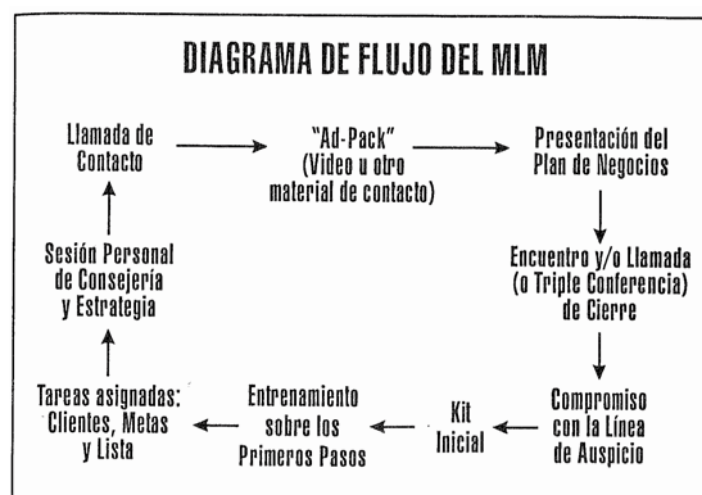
DIAGRAMA DE FLUJO DEL MLM

Llamada de Contacto

"Ad-Pack" (Video u otro material de contacto)

Presentación del Plan de Negocios

Encuentro y/o Llamada (o Triple Conferencia) de Cierre

Compromiso con la Línea de Auspicio

Kit Inicial

Entrenamiento sobre los Primeros Pasos

Tareas asignadas: Clientes, Metas y Lista

Sesión Personal de Consejería y Estrategia